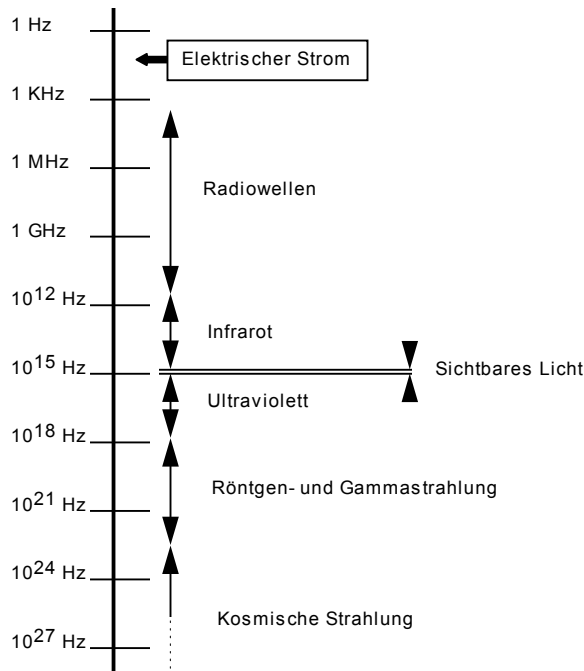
1 Hz

Elektrischer Strom

1 KHz

1 MHz

Radiowellen

1 GHz

$10^{12}$ Hz

Infrarot

$10^{15}$ Hz

Sichtbares Licht

Ultraviolett

$10^{18}$ Hz

Röntgen- und Gammastrahlung

$10^{21}$ Hz

$10^{24}$ Hz

Kosmische Strahlung

$10^{27}$ Hz